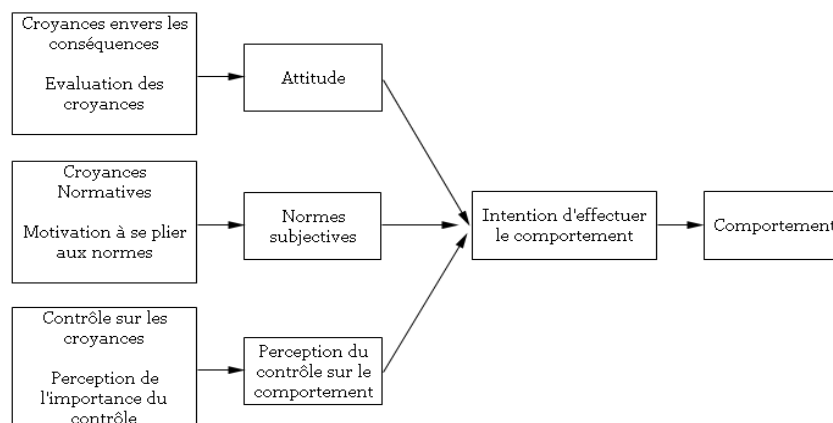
Croyances envers les conséquences

Evaluation des croyances

Attitude

Croyances Normatives

Motivation à se plier aux normes

Normes subjectives

Contrôle sur les croyances

Perception de l'importance du contrôle

Perception du contrôle sur le comportement

Intention d'effectuer le comportement

Comportement